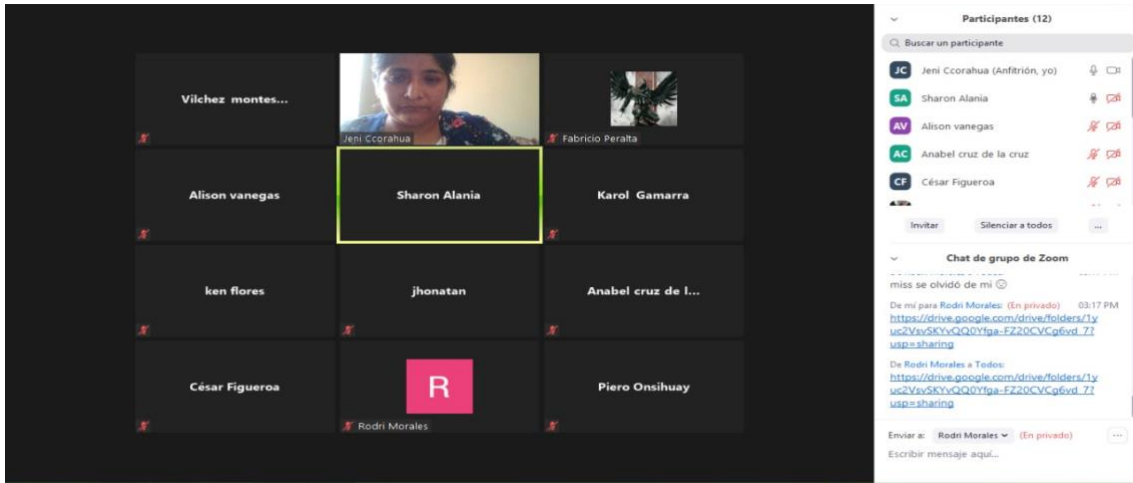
Vilchez montes...

Jeni Ccorahua

Fabricio Peralta

Alison vanegas

Sharon Alania

Karol Gamarra

ken flores

jhonatan

Anabel cruz de l...

César Figueroa

R

Rodri Morales

Piero Onsihuay

Participantes (12)

Buscar un participante

JC Jeni Ccorahua (Anfitrión, yo)

SA Sharon Alania

AV Alison vanegas

AC Anabel cruz de la cruz

CF César Figueroa

Invitar

Silenciar a todos

...

Chat de grupo de Zoom

miss se olvidó de mi ☹

De mí para Rodri Morales: (En privado) 03:17 PM
https://drive.google.com/drive/folders/1yuc2VsvSKYvQQ0Yfga-FZ20CVCg6vd_7?usp=sharing

De Rodri Morales a Todos:
https://drive.google.com/drive/folders/1yuc2VsvSKYvQQ0Yfga-FZ20CVCg6vd_7?usp=sharing

Enviar a: Rodri Morales (En privado)

Escribir mensaje aquí...